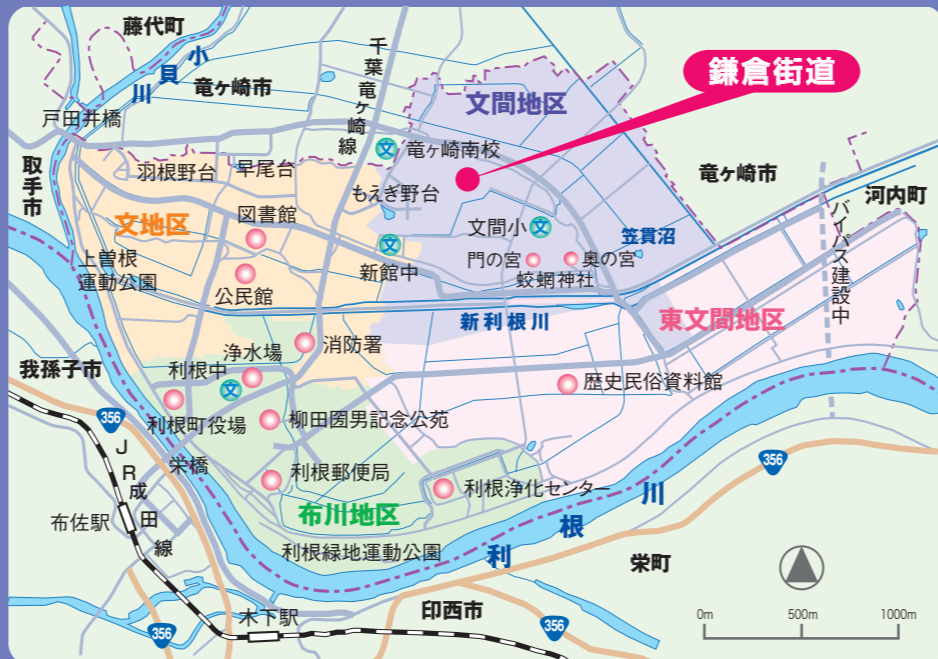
藤代町
小貝川
竜ヶ崎市
千葉竜ヶ崎線
鎌倉街道
文間地区
戸田井橋
竜ヶ崎南校
取手市
羽根野台
早尾台
もえぎ野台
竜ヶ崎市
河内町
文地区
図書館
文間小
笠貫沼
バイパス建設中
上曽根運動公園
公民館
新館中
門の宮
奥の宮
蛟蝄神社
新利根川
東文間地区
消防署
浄水場
我孫子市
利根中
歴史民俗資料館
356
利根町役場
柳田圀男記念公苑
JR成田線
栄橋
利根郵便局
356
布川地区
利根浄化センター
川
根
布佐駅
利根緑地運動公園
利
栄町
木下駅
印西市
356
356
0m
500m
1000m